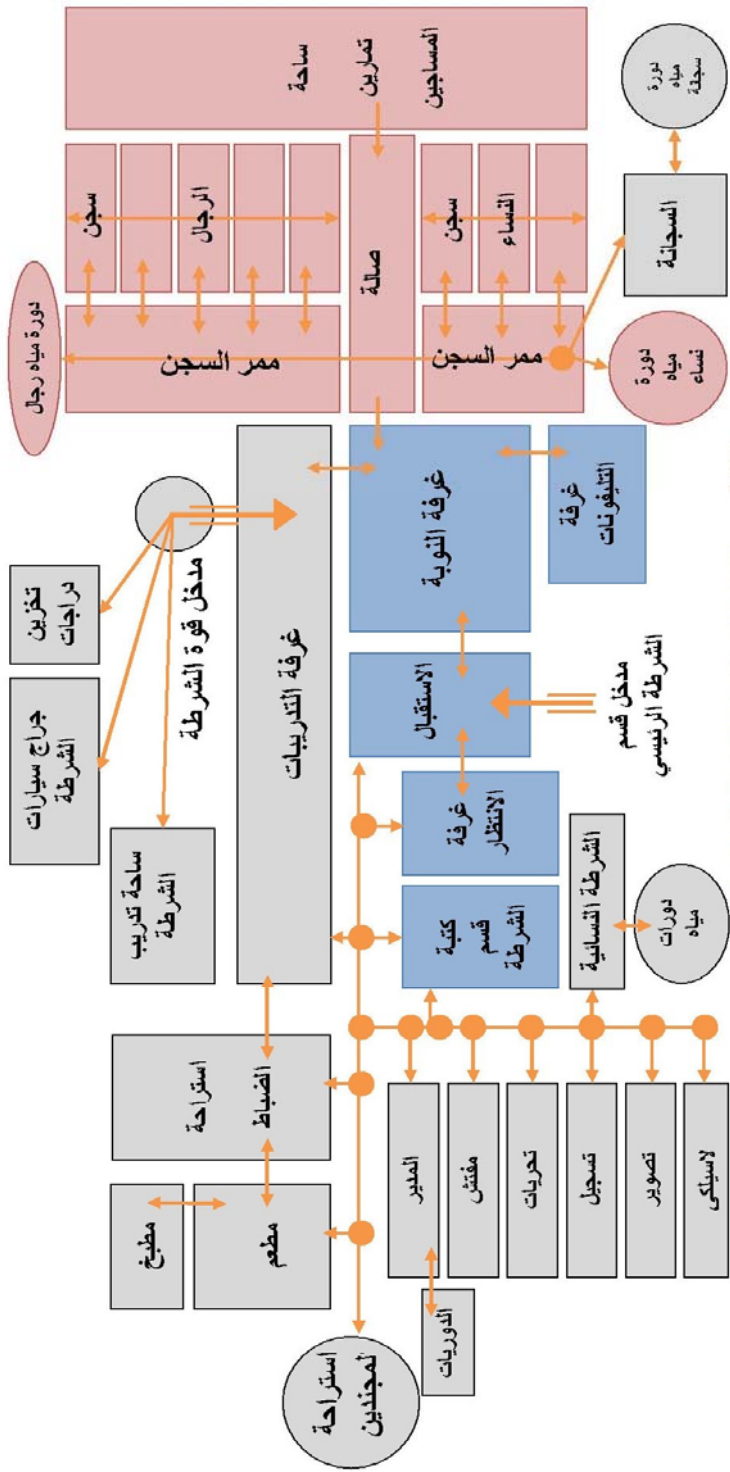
ساحة تمارين المساجين

دورة مياه سجنة

سجن الرجال

صالة

سجن النساء

السجانة

دورة مياه رجال

ممر السجن

ممر السجن

دورة مياه نساء

غرفة النوبة

غرفة التليفونات

تخزين دراجات

جراج سيارات الشرطة

مدخل قوة الشرطة

غرفة التدريبات

الاستقبال

مدخل قسم الشرطة الرئيسي

غرفة الانتظار

ساحة تدريب الشرطة

كتبة قسم الشرطة

الشرطة النسائية

دورات مياه

استراحة الضباط

المدير

مفتش

تحريات

تسجيل

تصوير

لاسلكي

مطبخ

مطعم

الدوريات

استراحة المجندين